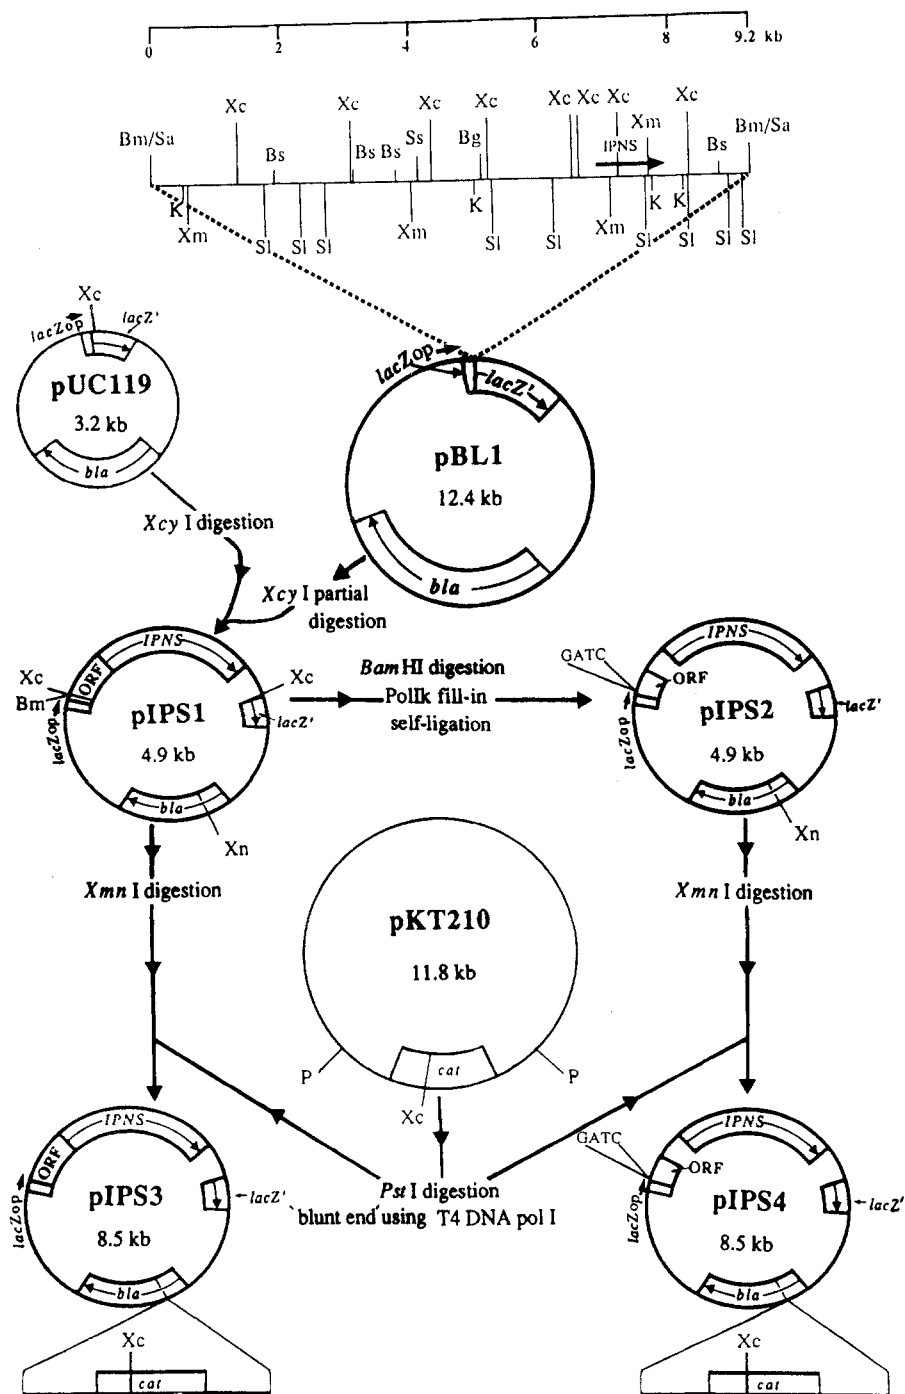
0 2 4 6 8 9.2 kb

Xc Xc Xc Xc Xc Xc Xc Xc
Bm/Sa Bs Bs Bs Ss Bg Xm Bs Bm/Sa
IPNS
K Xm Sl Sl Sl Xm K Sl Sl Xm K Sl K Sl Sl Sl

Xc
lacZop lacZ'
pUC119
3.2 kb
bla

lacZop lacZ'
pBL1
12.4 kb
bla

Xcy I digestion

Xcy I partial digestion

IPNS
Xc
Bm
ORF
lacZop
pIPS1
4.9 kb
Xc
lacZ'
bla
Xn

BamHI digestion
PolIk fill-in
self-ligation

IPNS
GATC
ORF
lacZop
pIPS2
4.9 kb
lacZ'
bla
Xn

Xmn I digestion

pKT210
11.8 kb
P
cat
P
Xc

Xmn I digestion

IPNS
ORF
lacZop
pIPS3
8.5 kb
lacZ'
bla

Pst I digestion
blunt end using T4 DNA pol I

IPNS
GATC
ORF
lacZop
pIPS4
8.5 kb
lacZ'
bla

Xc
cat

Xc
cat